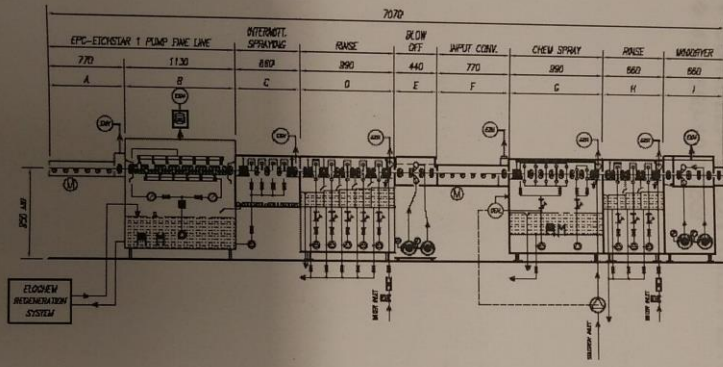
7070

| EPC-ETCHSTAR 1 PUMP FINE LINE | INTERMITT. SPRAYING | RINSE | BLOW OFF | INPUT CONV. | CHEM SPRAY | RINSE | MICRODRYER |
|---|---|---|---|---|---|---|---|
| 770 | 1130 | 880 | 990 | 440 | 770 | 990 | 660 | 660 |
| A | B | C | D | E | F | G | H | I |

DIW
DIW
DIW
ABW
ABW
ABW
DIW
DOX
M
M
950 ±50

ELOCHEM REGENERATION SYSTEM

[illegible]
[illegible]
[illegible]